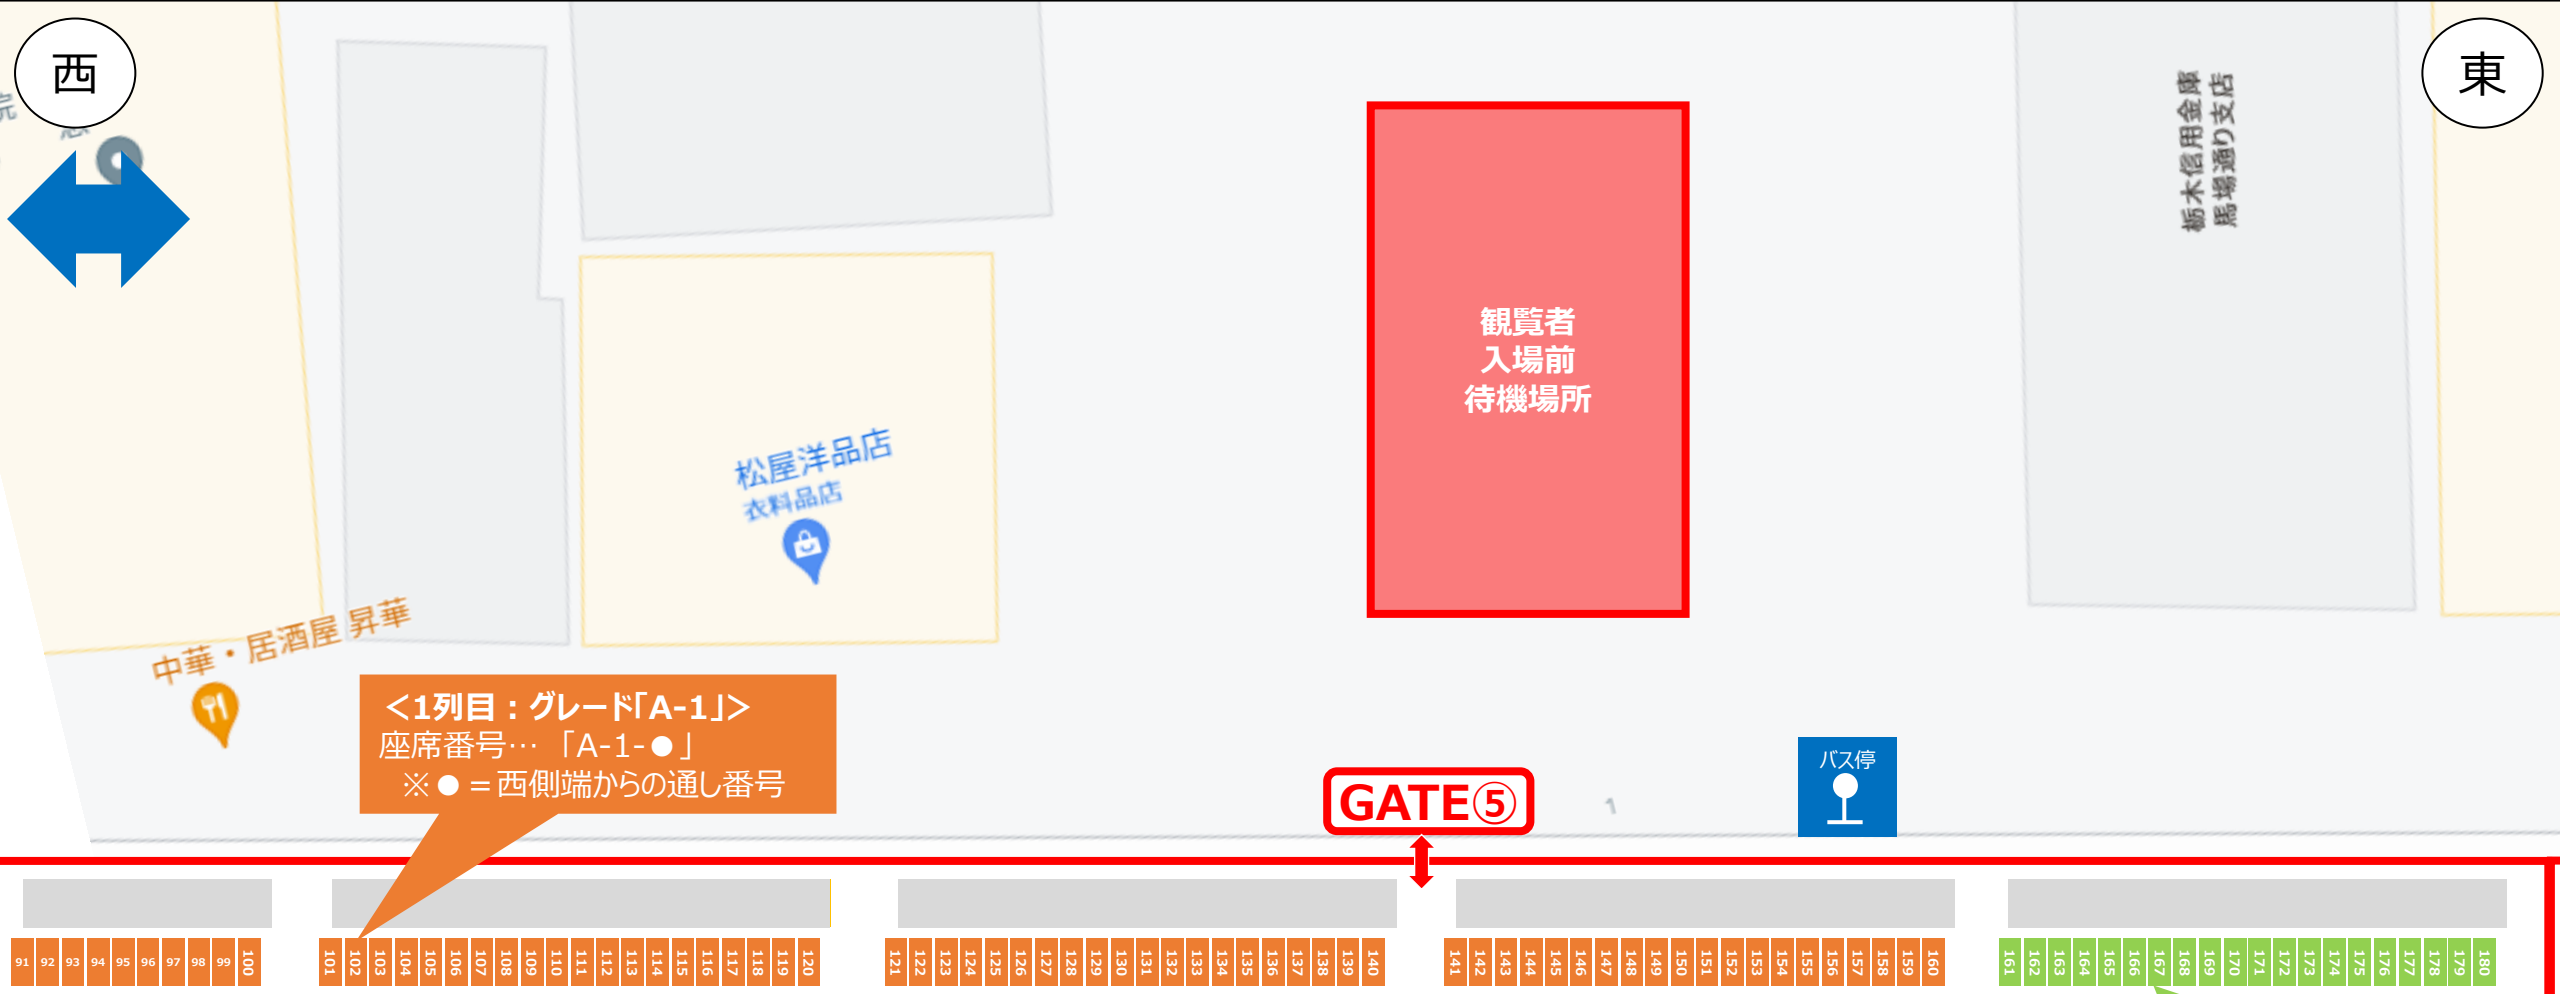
西

東

栃木信用金庫
馬場通り支店

観覧者
入場前
待機場所

松屋洋品店
衣料品店

中華・居酒屋 昇華

＜1列目：グレード「A-1」＞
座席番号… 「A-1-●」
※●＝西側端からの通し番号

GATE⑤

バス停

91 92 93 94 95 96 97 98 99 100

101 102 103 104 105 106 107 108 109 110 111 112 113 114 115 116 117 118 119 120

121 122 123 124 125 126 127 128 129 130 131 132 133 134 135 136 137 138 139 140

141 142 143 144 145 146 147 148 149 150 151 152 153 154 155 156 157 158 159 160

161 162 163 164 165 166 167 168 169 170 171 172 173 174 175 176 177 178 179 180